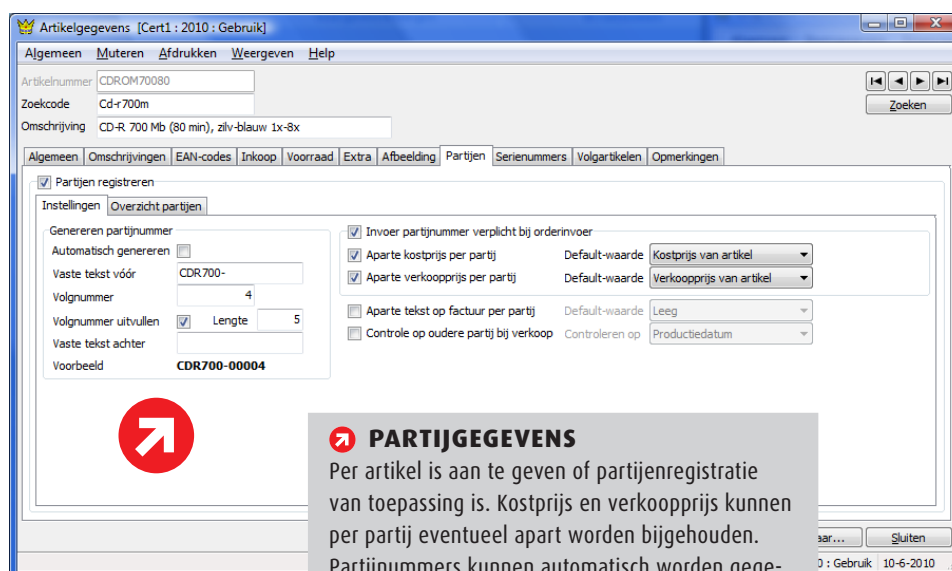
Artikelgegevens [Cert1 : 2010 : Gebruik]

Algemeen Muteren Afdrukken Weergeven Help

Artikelnummer CDROM70080
Zoekcode Cd-r700m
Omschrijving CD-R 700 Mb (80 min), zilv-blauw 1x-8x

Zoeken

Algemeen | Omschrijvingen | EAN-codes | Inkoop | Voorraad | Extra | Afbeelding | Partijen | Serienummers | Volgartikelen | Opmerkingen

Partijen registreren

Instellingen | Overzicht partijen

Genereren partijnummer
Automatisch genereren
Vaste tekst vóór CDR700-
Volgnummer 4
Volgnummer uitvullen Lengte 5
Vaste tekst achter
Voorbeeld CDR700-00004

Invoer partijnummer verplicht bij orderinvoer
Aparte kostprijs per partij Default-waarde Kostprijs van artikel
Aparte verkoopprijs per partij Default-waarde Verkoopprijs van artikel
Aparte tekst op factuur per partij Default-waarde Leeg
Controle op oudere partij bij verkoop Controleren op Productiedatum

PARTIJGEGEVENS
Per artikel is aan te geven of partijenregistratie van toepassing is. Kostprijs en verkoopprijs kunnen per partij eventueel apart worden bijgehouden. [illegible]

aar... Sluiten
0 : Gebruik 10-6-2010